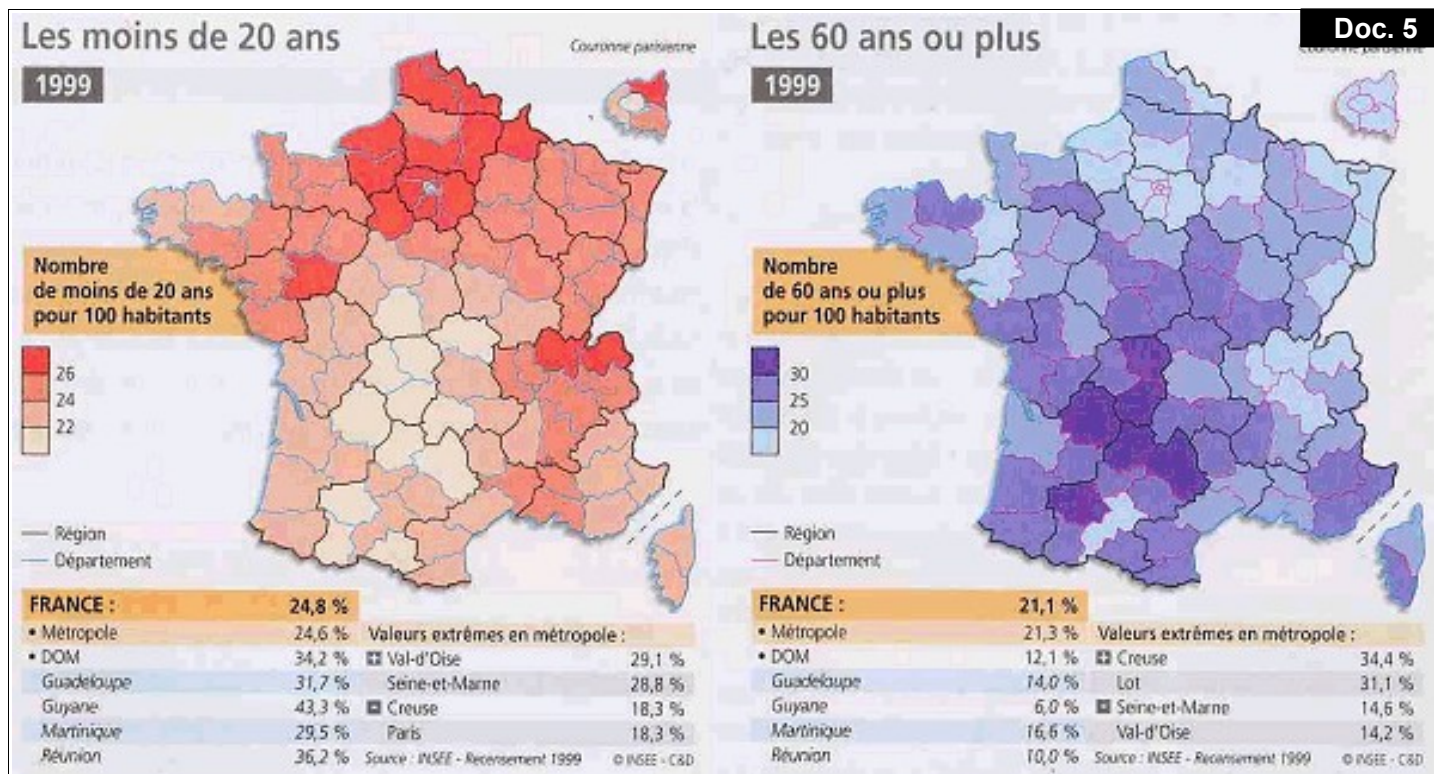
Les moins de 20 ans

Couronne parisienne

1999

Nombre de moins de 20 ans pour 100 habitants

26
24
22

— Région
— Département

| FRANCE : | 24,8 % |
|---|---|
| • Métropole | 24,6 % |
| • DOM | 34,2 % |
| Guadeloupe | 31,7 % |
| Guyane | 43,3 % |
| Martinique | 29,5 % |
| Réunion | 36,2 % |

| Valeurs extrêmes en métropole : | |
|---|---|
| + Val-d'Oise | 29,1 % |
| Seine-et-Marne | 28,8 % |
| − Creuse | 18,3 % |
| Paris | 18,3 % |

Source : INSEE - Recensement 1999 © INSEE - C&D

Doc. 5

Les 60 ans ou plus

Couronne parisienne

1999

Nombre de 60 ans ou plus pour 100 habitants

30
25
20

— Région
— Département

| FRANCE : | 21,1 % |
|---|---|
| • Métropole | 21,3 % |
| • DOM | 12,1 % |
| Guadeloupe | 14,0 % |
| Guyane | 6,0 % |
| Martinique | 16,6 % |
| Réunion | 10,0 % |

| Valeurs extrêmes en métropole : | |
|---|---|
| + Creuse | 34,4 % |
| Lot | 31,1 % |
| − Seine-et-Marne | 14,6 % |
| Val-d'Oise | 14,2 % |

Source : INSEE - Recensement 1999 © INSEE - C&D